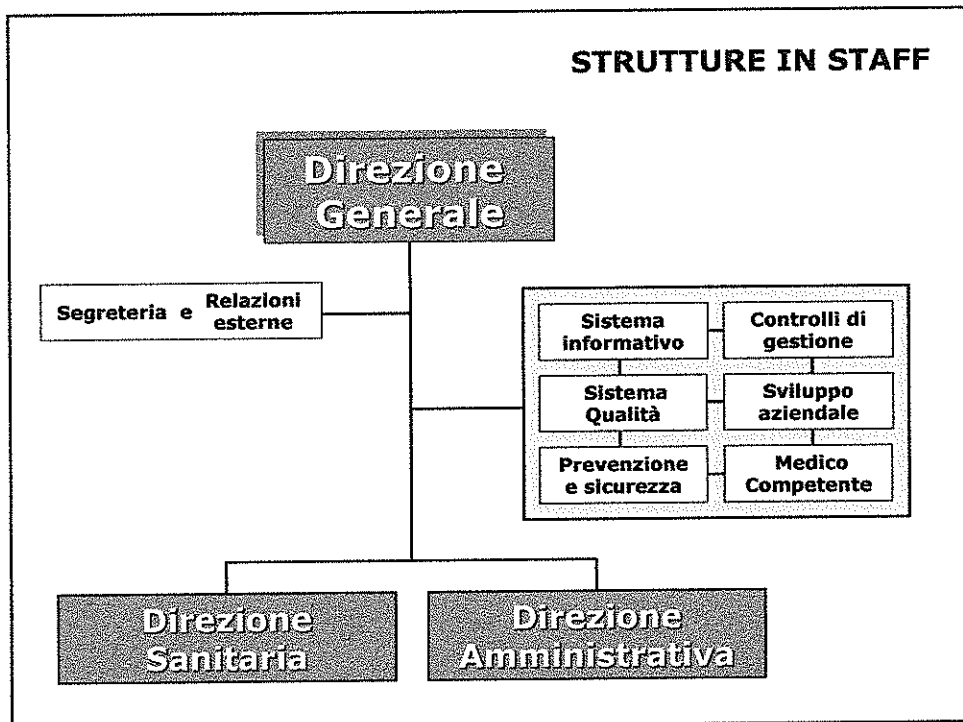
STRUTTURE IN STAFF

Direzione Generale

Segreteria e Relazioni esterne

Sistema informativo

Controlli di gestione

Sistema Qualità

Sviluppo aziendale

Prevenzione e sicurezza

Medico Competente

Direzione Sanitaria

Direzione Amministrativa